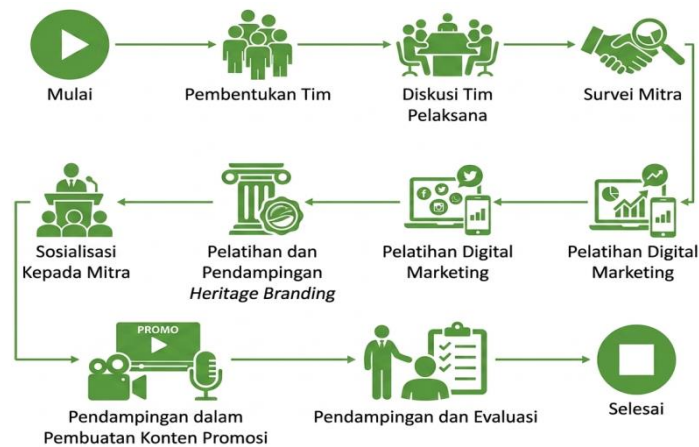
Mulai

Pembentukan Tim

Diskusi Tim Pelaksana

Survei Mitra

Pelatihan Digital Marketing

Pelatihan Digital Marketing

Pelatihan dan Pendampingan *Heritage Branding*

Sosialisasi Kepada Mitra

PROMO

Pendampingan dalam Pembuatan Konten Promosi

Pendampingan dan Evaluasi

Selesai